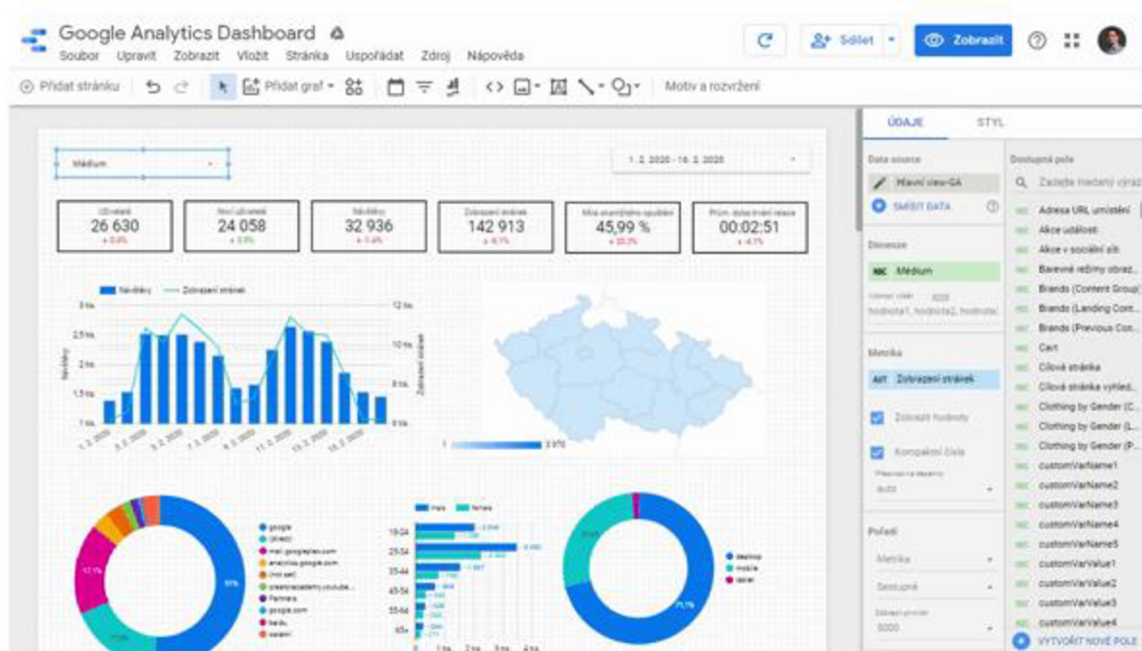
Google Analytics Dashboard
Soubor Upravit Zobrazit Vložit Stránka Uspořádat Zdroj Nápověda
Sdílet
Zobrazit
Přidat stránku
Přidat graf
Motiv a rozvržení
ÚDAJE STYL
Médium
1. 2. 2020 - 16. 2. 2020

| Uživatelé | Noví uživatelé | Návštěvy | Zobrazení stránek | Míra okamžitého opuštění | Prům. doba trvání relace |
|---|---|---|---|---|---|
| 26 630 | 24 058 | 32 936 | 142 913 | 45,99 % | 00:02:51 |
| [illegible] | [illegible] | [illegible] | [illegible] | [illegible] | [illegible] |

Návštěvy Zobrazení stránek
3 tis.
2,5 tis.
2 tis.
1,5 tis.
1 tis.
12 tis.
10 tis.
8 tis.
6 tis.
Návštěvy
Zobrazení stránek
1. 2. 2020
3. 2. 2020
5. 2. 2020
7. 2. 2020
9. 2. 2020
11. 2. 2020
13. 2. 2020
15. 2. 2020
1
3 970
google
(direct)
mall.googleplex.com
analytics.google.com
(not set)
creatoracademy.youtube...
Partners
google.com
baidu
ostatní
male female
18-24
25-34
35-44
45-54
55-64
65+
0 1 tis. 2 tis. 3 tis. 4 tis.
desktop
mobile
tablet
Data source
Hlavní view-GA
SMÍSIT DATA
Dimenze
Médium
hodnota1, hodnota2, hodnota
Metrika
AUT Zobrazení stránek
Zobrazit hodnoty
Kompaktní čísla
auto
Pořadí
Metrika
Sestupně
5000
Dostupná pole
Zadejte hledaný výraz
Adresa URL umístění
Akce události
Akce v sociální síti
Barevné režimy obraz...
Brands (Content Group)
Brands (Landing Con...
Brands (Previous Con...
Cart
Cílová stránka
Cílová stránka vyhled...
Clothing by Gender (C...
Clothing by Gender (L...
Clothing by Gender (P...
customVarName1
customVarName2
customVarName3
customVarName4
customVarName5
customVarValue1
customVarValue2
customVarValue3
customVarValue4
VYTVOŘIT NOVÉ POLE